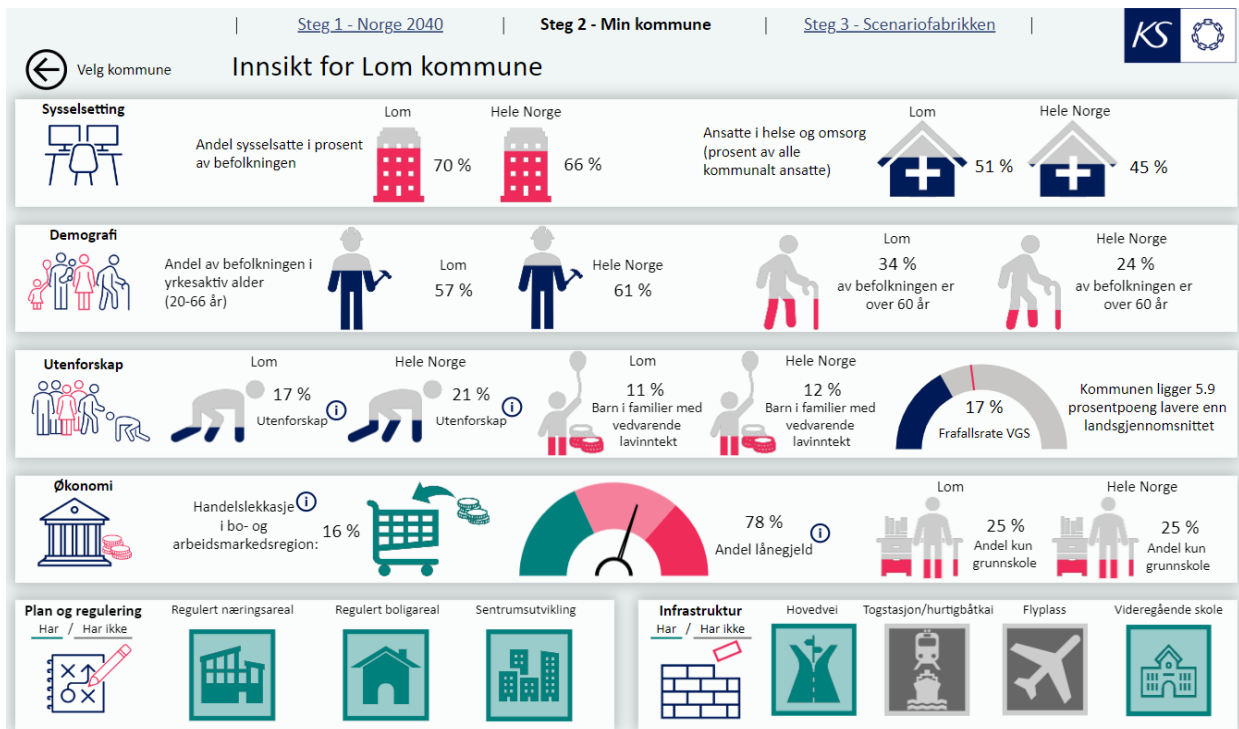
| Steg 1 - Norge 2040 | Steg 2 - Min kommune | Steg 3 - Scenariofabrikken |

KS

Velg kommune

Innsikt for Lom kommune

Sysselsetting

Andel sysselsatte i prosent av befolkningen

Lom 70 %

Hele Norge 66 %

Ansatte i helse og omsorg (prosent av alle kommunalt ansatte)

Lom 51 %

Hele Norge 45 %

Demografi

Andel av befolkningen i yrkesaktiv alder (20-66 år)

Lom 57 %

Hele Norge 61 %

Lom 34 % av befolkningen er over 60 år

Hele Norge 24 % av befolkningen er over 60 år

Utenforskap

Lom 17 % Utenforskap

Hele Norge 21 % Utenforskap

Lom 11 % Barn i familier med vedvarende lavinntekt

Hele Norge 12 % Barn i familier med vedvarende lavinntekt

17 % Frafallsrate VGS

Kommunen ligger 5.9 prosentpoeng lavere enn landsgjennomsnittet

Økonomi

Handelslekkasje i bo- og arbeidsmarkedsregion: 16 %

78 % Andel lånegjeld

Lom 25 % Andel kun grunnskole

Hele Norge 25 % Andel kun grunnskole

Plan og regulering

Har / Har ikke

Regulert næringsareal

Regulert boligareal

Sentrumsutvikling

Infrastruktur

Har / Har ikke

Hovedvei

Togstasjon/hurtigbåtkai

Flyplass

Videregående skole